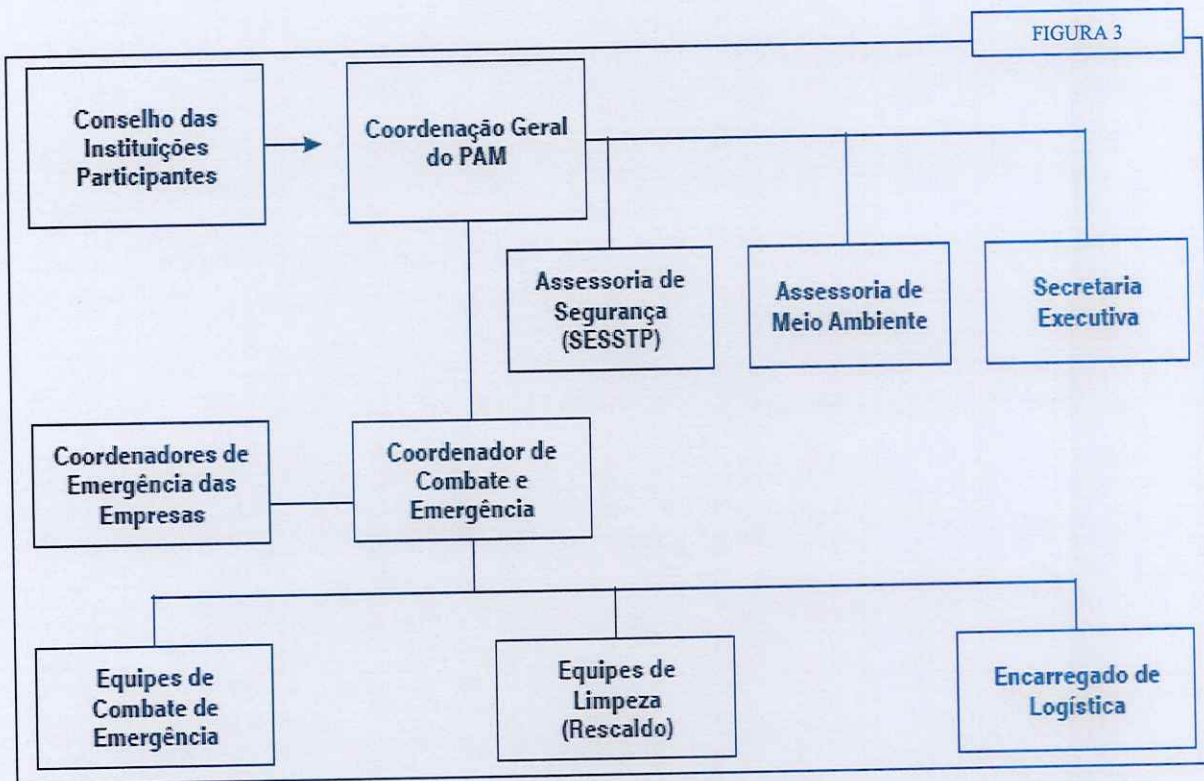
FIGURA 3

Conselho das Instituições Participantes

Coordenação Geral do PAM

Assessoria de Segurança (SESSTP)

Assessoria de Meio Ambiente

Secretaria Executiva

Coordenadores de Emergência das Empresas

Coordenador de Combate e Emergência

Equipes de Combate de Emergência

Equipes de Limpeza (Rescaldo)

Encarregado de Logística